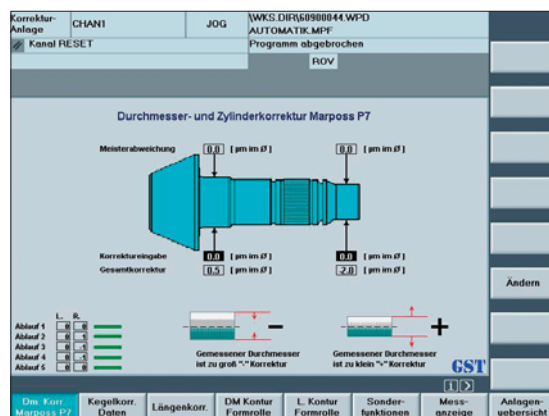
Korrektur-Anlage CHAN1 JOG \WKS.DIR\60900044.WPD AUTOMATIK.MPF

Kanal RESET Programm abgebrochen

ROV

Durchmesser- und Zylinderkorrektur Marposs P7

Meisterabweichung 0.0 [ µm im Ø ] 0.0 [ µm im Ø ]

Korrektureingabe 0.0 [ µm im Ø ] 0.0 [ µm im Ø ]
Gesamtkorrektur 0.5 [ µm im Ø ] 2.0 [ µm im Ø ]

| | L. | R. |
|---|---|---|
| Ablauf 1 | 0 | 0 |
| Ablauf 2 | 0 | -1 |
| Ablauf 3 | 0 | -1 |
| Ablauf 4 | 0 | -1 |
| Ablauf 5 | 0 | 0 |

Gemessener Durchmesser ist zu groß "-" Korrektur

Gemessener Durchmesser ist zu klein "+" Korrektur

GST

Ändern

Dm. Korr. Marposs P7 | Kegelkorr. Daten | Längenkorr. | DM Kontur Formrolle | L. Kontur Formrolle | Sonder-funktionen | Mess-anzeige | Anlagen-uebersicht